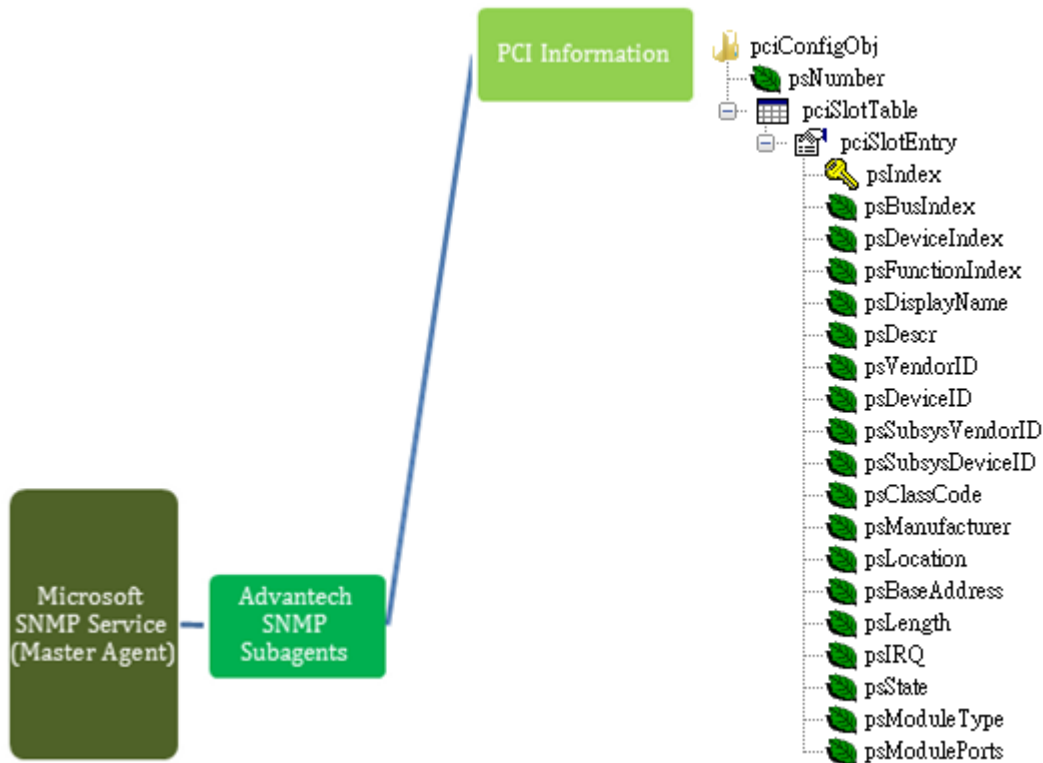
PCI Information

pciConfigObj
psNumber
pciSlotTable
pciSlotEntry
psIndex
psBusIndex
psDeviceIndex
psFunctionIndex
psDisplayName
psDescr
psVendorID
psDeviceID
psSubsysVendorID
psSubsysDeviceID
psClassCode
psManufacturer
psLocation
psBaseAddress
psLength
psIRQ
psState
psModuleType
psModulePorts

Microsoft SNMP Service (Master Agent)

Advantech SNMP Subagents